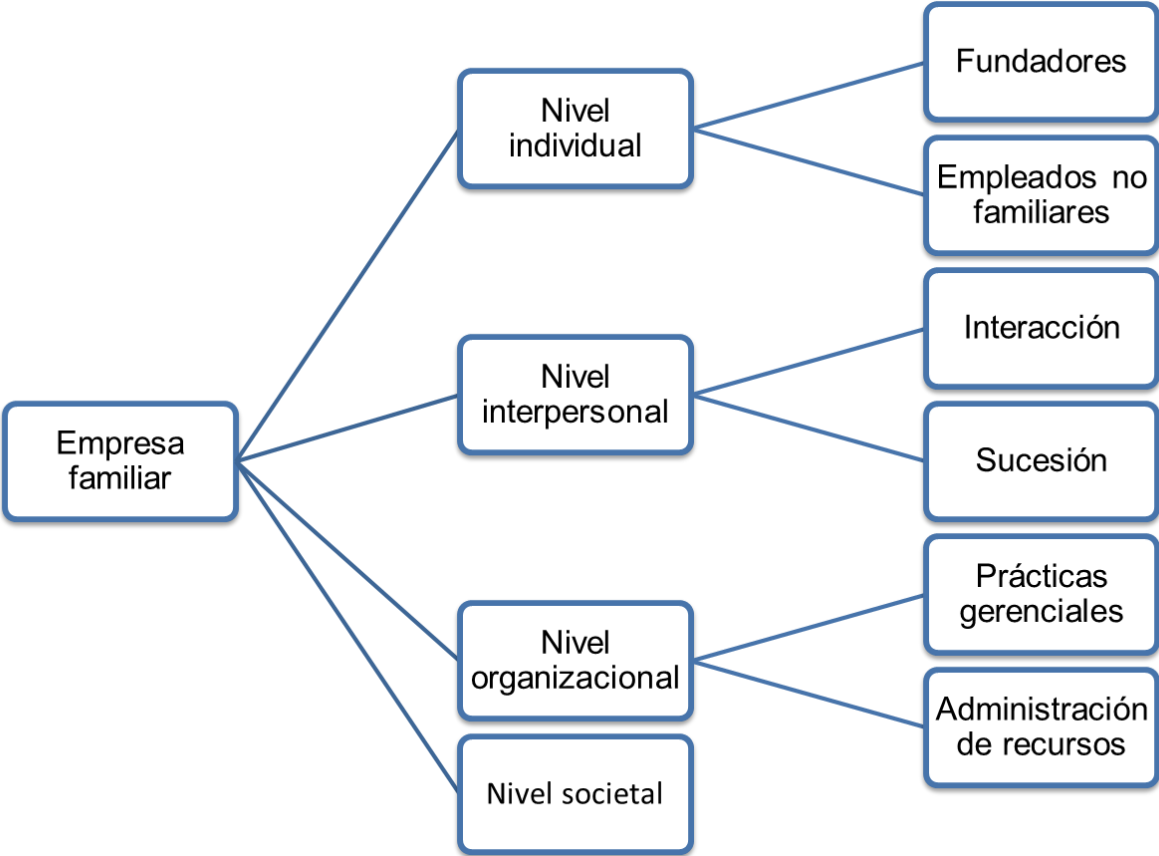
Empresa familiar

Nivel individual

Fundadores

Empleados no familiares

Nivel interpersonal

Interacción

Sucesión

Nivel organizacional

Prácticas gerenciales

Administración de recursos

Nivel societal